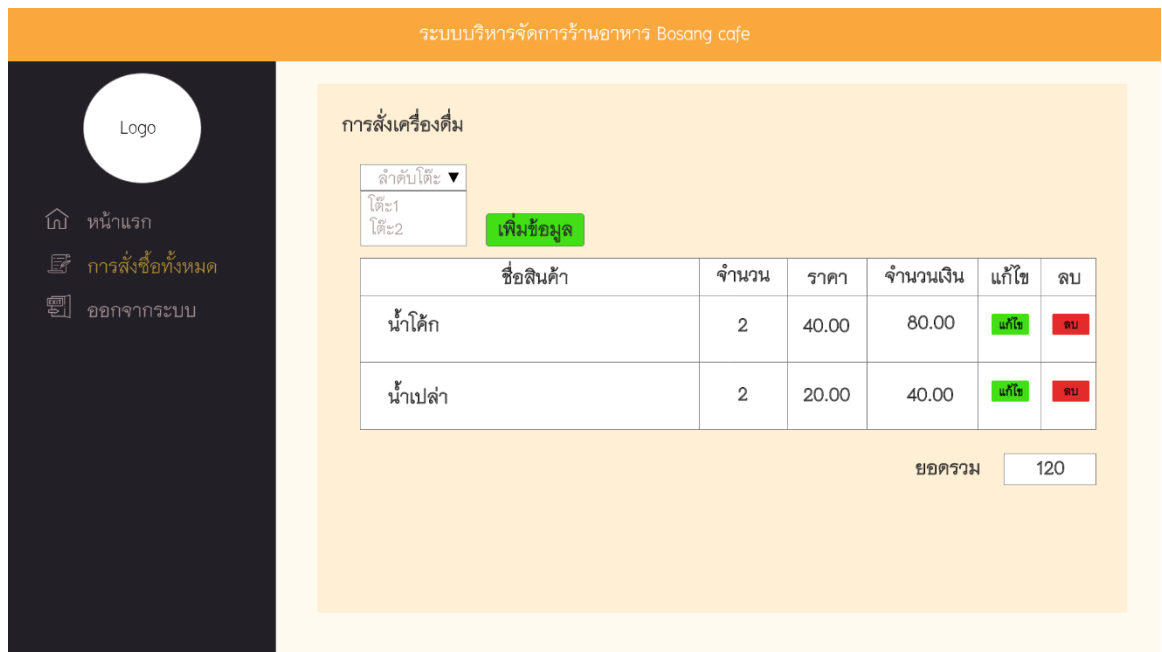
ระบบบริหารจัดการร้านอาหาร Bosang cafe

Logo

หน้าแรก
การสั่งซื้อทั้งหมด
ออกจากระบบ

การสั่งเครื่องดื่ม

ลำดับโต๊ะ ▼
โต๊ะ1
โต๊ะ2

เพิ่มข้อมูล

| ชื่อสินค้า | จำนวน | ราคา | จำนวนเงิน | แก้ไข | ลบ |
|---|---|---|---|---|---|
| น้ำโค้ก | 2 | 40.00 | 80.00 | แก้ไข | ลบ |
| น้ำเปล่า | 2 | 20.00 | 40.00 | แก้ไข | ลบ |

ยอดรวม 120